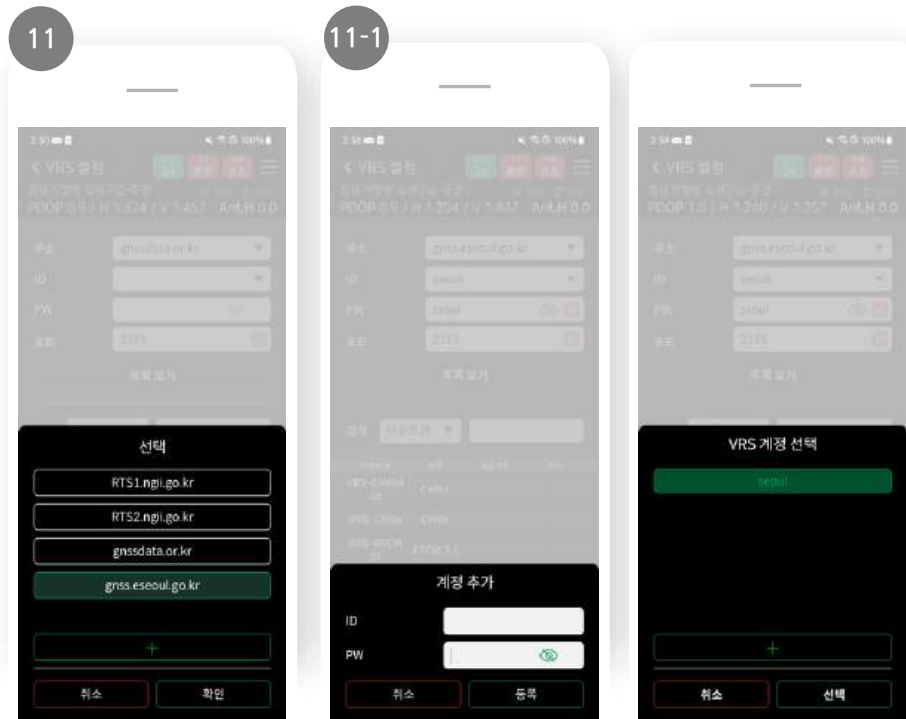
11

11-1

< VRS 설정

PDOP 0.9 / H 1.324 / V 1.457 Ant.H 0.0

주소 gnssdata.or.kr

ID

PW

포트 2101

목록 보기

선택

RTS1.ngii.go.kr

RTS2.ngii.go.kr

gnssdata.or.kr

gnss.eseoul.go.kr

+

취소 확인

< VRS 설정

PDOP 0.9 / H 1.204 / V 1.447 Ant.H 0.0

주소 gnss.eseoul.go.kr

ID seoul

PW 2101

포트 2101

목록 보기

계정 추가

ID

PW

취소 등록

< VRS 설정

PDOP 1.0 / H 1.240 / V 1.257 Ant.H 0.0

주소 gnss.eseoul.go.kr

ID seoul

PW 2101

포트 2101

목록 보기

VRS 계정 선택

seoul

+

취소 선택